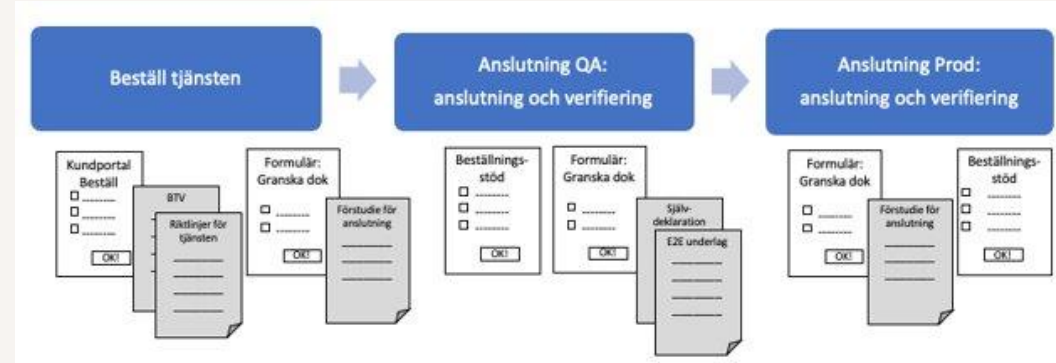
Beställ tjänsten

Anslutning QA: anslutning och verifiering

Anslutning Prod: anslutning och verifiering

Kundportal Beställ

OK!

BTV

Riktlinjer för tjänsten

Formulär: Granska dok

OK!

Förstudie för anslutning

Beställningsstöd

OK!

Formulär: Granska dok

OK!

Självdeklaration

E2E underlag

Formulär: Granska dok

OK!

Förstudie för anslutning

Beställningsstöd

OK!